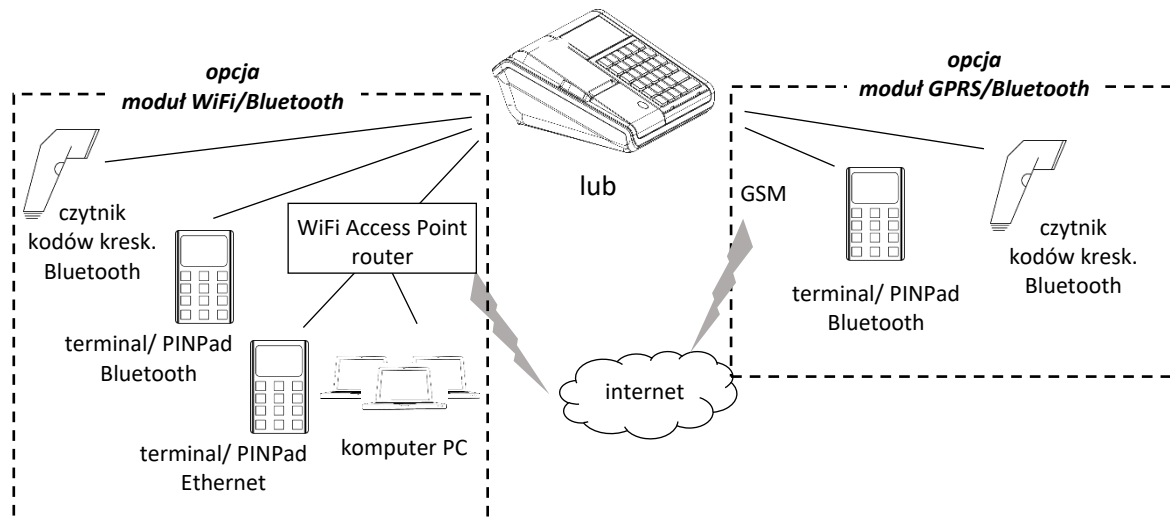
opcja
moduł WiFi/Bluetooth

opcja
moduł GPRS/Bluetooth

lub

czytnik kodów kresk. Bluetooth

WiFi Access Point router

GSM

terminal/ PINPad Bluetooth

czytnik kodów kresk. Bluetooth

terminal/ PINPad Bluetooth

internet

terminal/ PINPad Ethernet

komputer PC